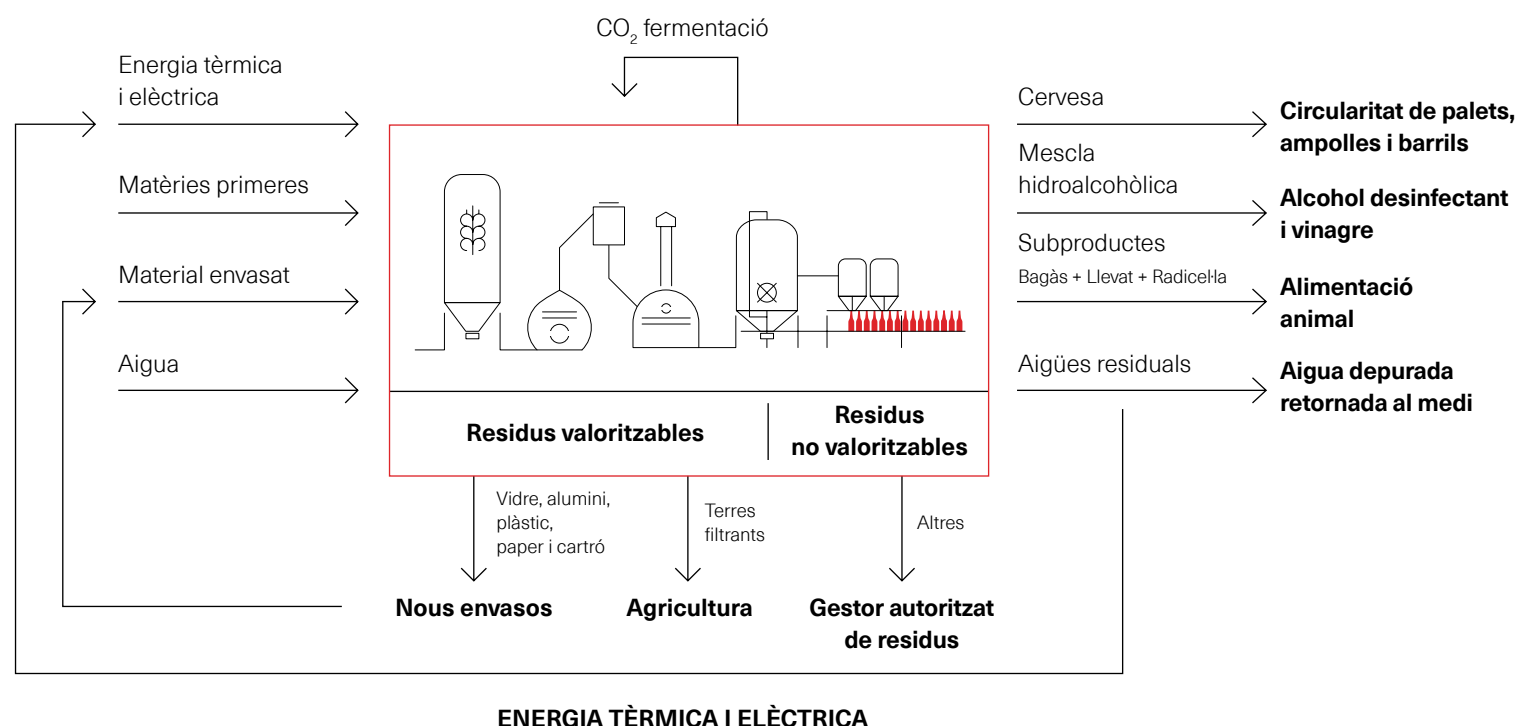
$CO_2$ fermentació

Energia tèrmica i elèctrica

Matèries primeres

Material envasat

Aigua

Cervesa

Circularitat de palets, ampolles i barrils

Mescla hidroalcohòlica

Alcohol desinfectant i vinagre

Subproductes

Bagàs + Llevat + Radicel·la

Alimentació animal

Aigües residuals

Aigua depurada retornada al medi

Residus valoritzables

Residus no valoritzables

Vidre, alumini, plàstic, paper i cartró

Terres filtrants

Altres

Nous envasos

Agricultura

Gestor autoritzat de residus

ENERGIA TÈRMICA I ELÈCTRICA